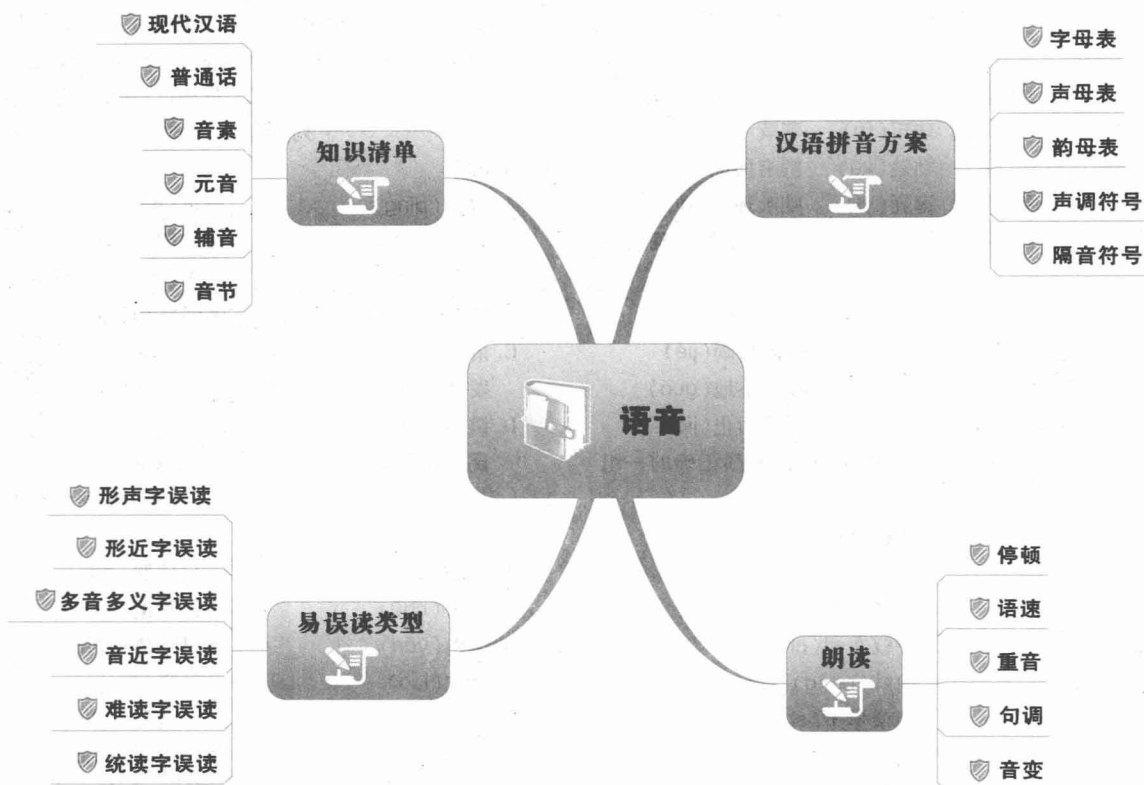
语音

知识清单

现代汉语

普通话

音素

元音

辅音

音节

汉语拼音方案

字母表

声母表

韵母表

声调符号

隔音符号

易误读类型

形声字误读

形近字误读

多音多义字误读

音近字误读

难读字误读

统读字误读

朗读

停顿

语速

重音

句调

音变